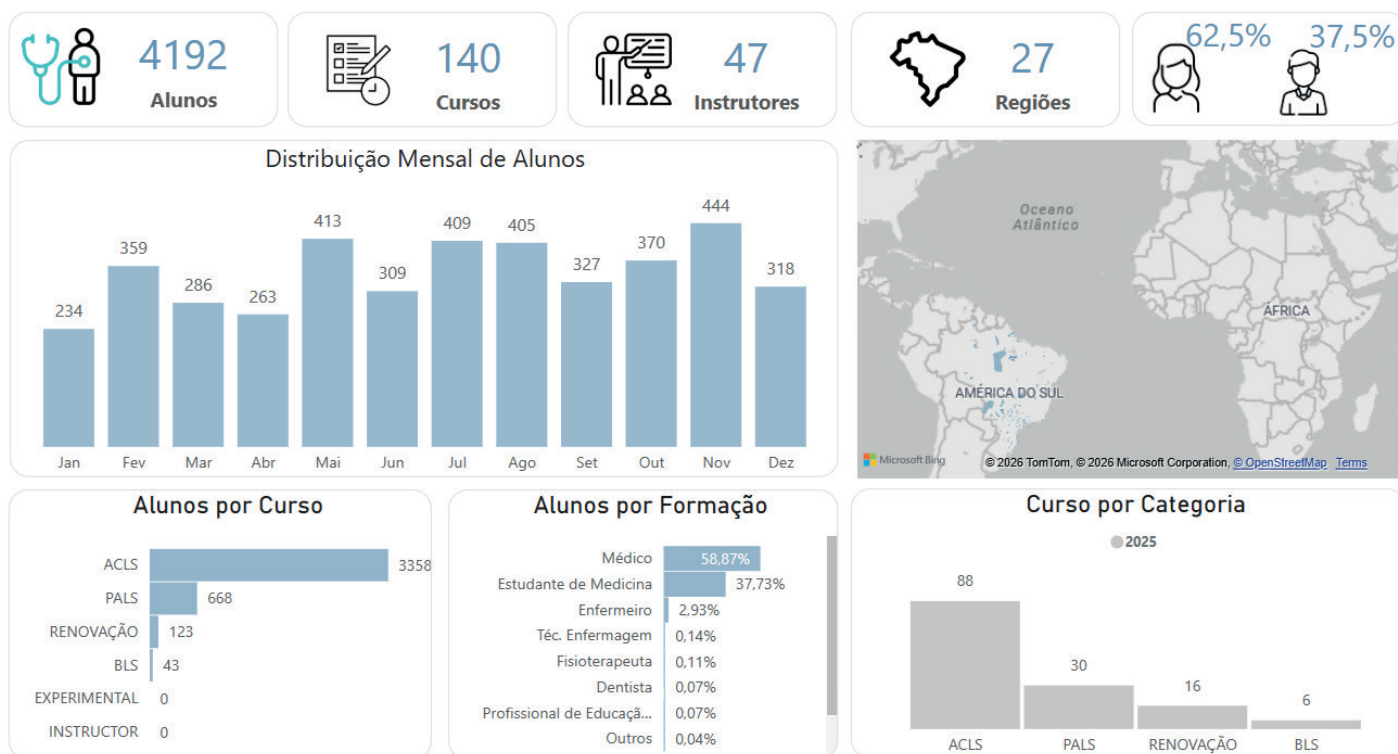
4192
Alunos

140
Cursos

47
Instrutores

27
Regiões

62,5%
37,5%

Distribuição Mensal de Alunos

| Jan | Fev | Mar | Abr | Mai | Jun | Jul | Ago | Set | Out | Nov | Dez |
|---|---|---|---|---|---|---|---|---|---|---|---|
| 234 | 359 | 286 | 263 | 413 | 309 | 409 | 405 | 327 | 370 | 444 | 318 |

Oceano Atlântico
ÁFRICA
AMÉRICA DO SUL
Microsoft Bing
© 2026 TomTom, © 2026 Microsoft Corporation, © OpenStreetMap Terms

Alunos por Curso

| Curso | Alunos |
|---|---|
| ACLS | 3358 |
| PALS | 668 |
| RENOVAÇÃO | 123 |
| BLS | 43 |
| EXPERIMENTAL | 0 |
| INSTRUCTOR | 0 |

Alunos por Formação

| Formação | % |
|---|---|
| Médico | 58,87% |
| Estudante de Medicina | 37,73% |
| Enfermeiro | 2,93% |
| Téc. Enfermagem | 0,14% |
| Fisioterapeuta | 0,11% |
| Dentista | 0,07% |
| Profissional de Educaçã... | 0,07% |
| Outros | 0,04% |

Curso por Categoria

2025

| ACLS | PALS | RENOVAÇÃO | BLS |
|---|---|---|---|
| 88 | 30 | 16 | 6 |